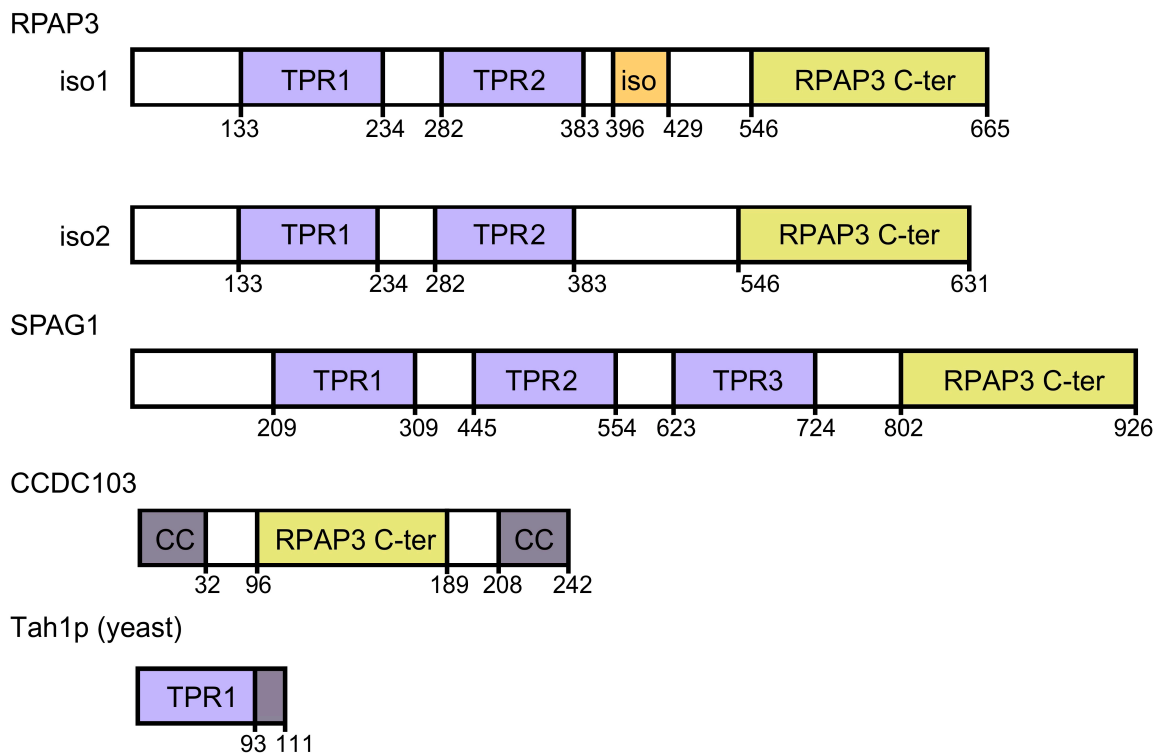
RPAP3

iso1

TPR1 TPR2 iso RPAP3 C-ter

133 234 282 383 396 429 546 665

iso2

TPR1 TPR2 RPAP3 C-ter

133 234 282 383 546 631

SPAG1

TPR1 TPR2 TPR3 RPAP3 C-ter

209 309 445 554 623 724 802 926

CCDC103

CC RPAP3 C-ter CC

32 96 189 208 242

Tah1p (yeast)

TPR1

93 111